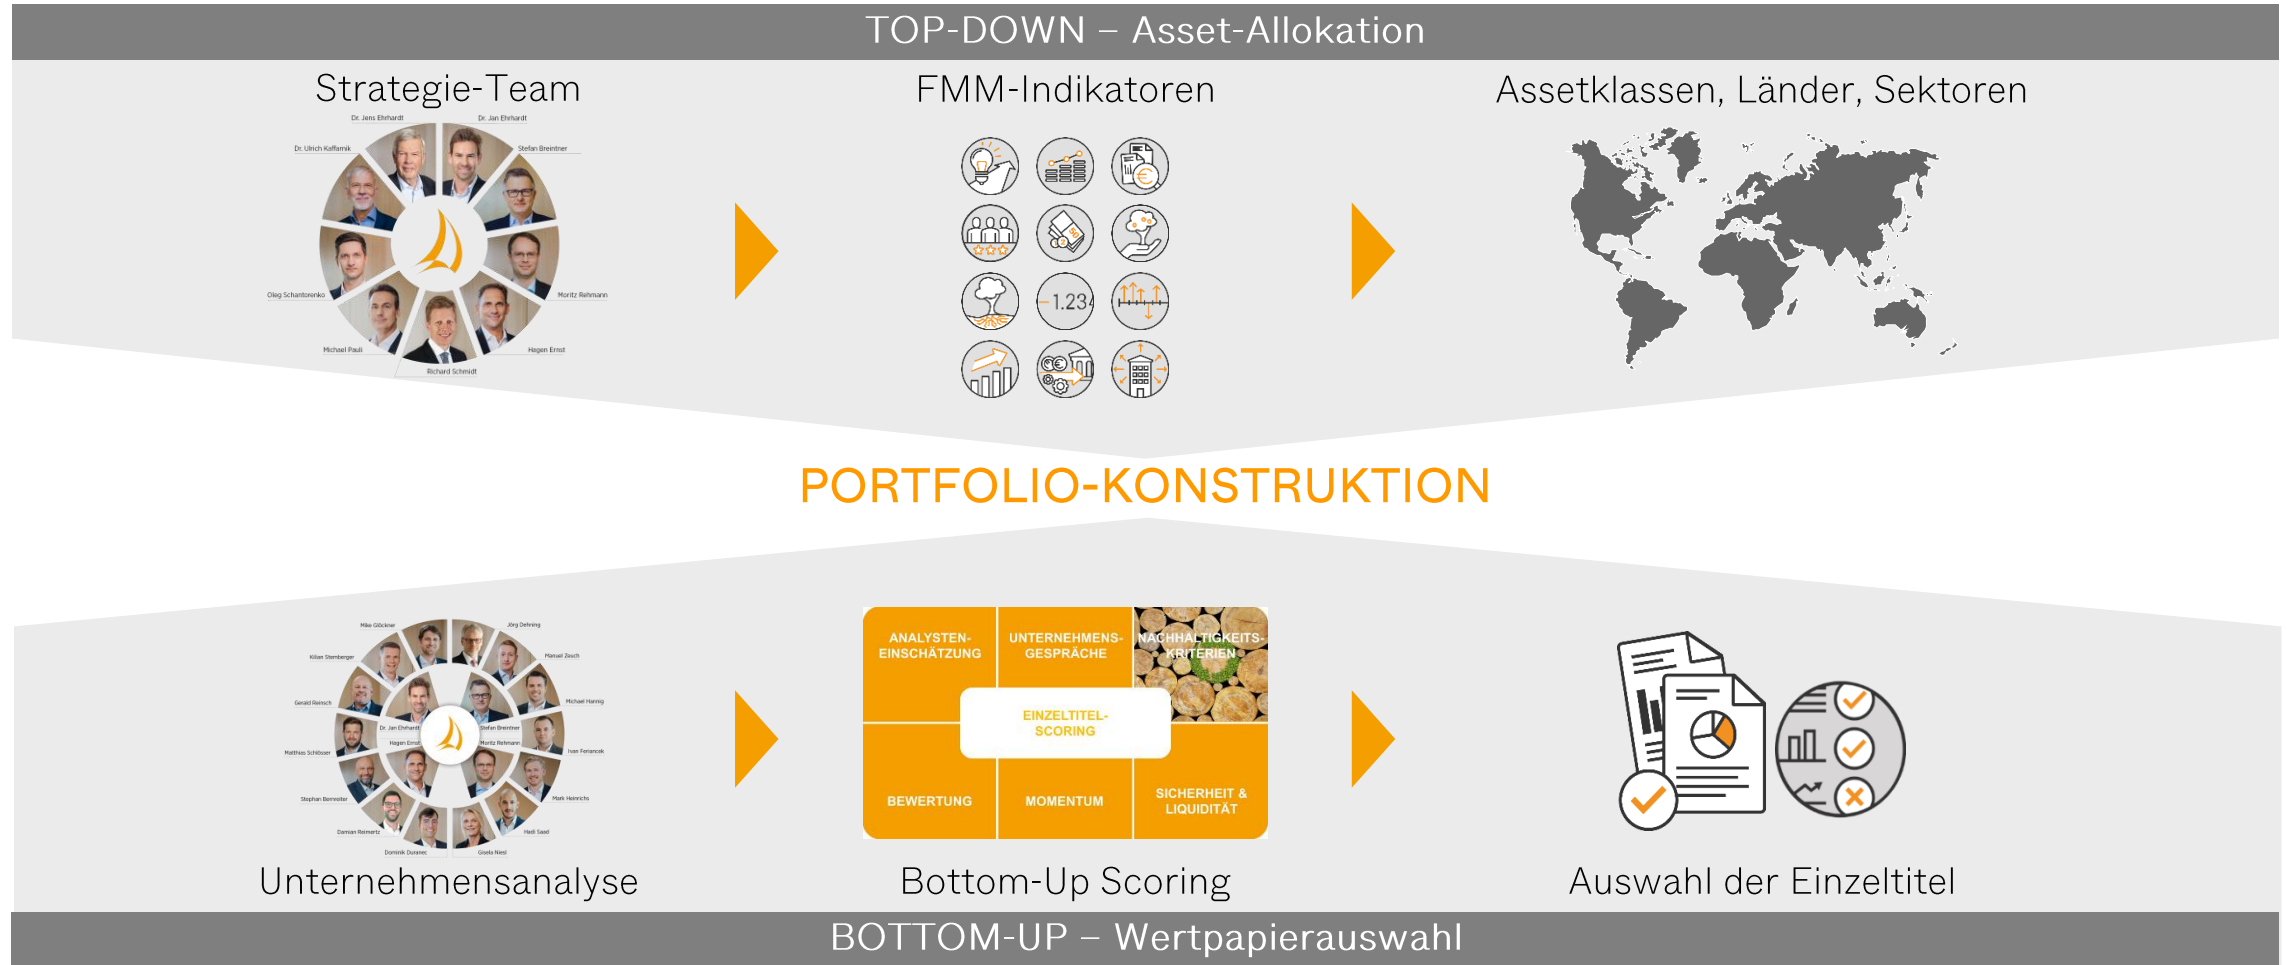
TOP-DOWN – Asset-Allokation

Strategie-Team

Dr. Jens Ehrhardt
Dr. Jan Ehrhardt
Dr. Ulrich Kaffarnik
Stefan Breintner
Oleg Schantorenko
Moritz Rehmann
Michael Pauli
Hagen Ernst
Richard Schmidt

FMM-Indikatoren

1.234

Assetklassen, Länder, Sektoren

PORTFOLIO-KONSTRUKTION

Mike Glöckner
Jörg Dehning
Kilian Stemberger
Manuel Zesch
Gerald Reinsch
Michael Hannig
Dr. Jan Ehrhardt
Stefan Breintner
Hagen Ernst
Moritz Rehmann
Matthias Schlösser
Ivan Ferancek
Stephan Bernreiter
Mark Heinrichs
Damian Reinertz
Hadi Saad
Dominik Duranec
Gisela Nesl

Unternehmensanalyse

ANALYSTEN-EINSCHÄTZUNG
UNTERNEHMENS-GESPRÄCHE
NACHHALTIGKEITS-KRITERIEN
EINZELTITEL-SCORING
BEWERTUNG
MOMENTUM
SICHERHEIT & LIQUIDITÄT

Bottom-Up Scoring

Auswahl der Einzeltitel

BOTTOM-UP – Wertpapierauswahl